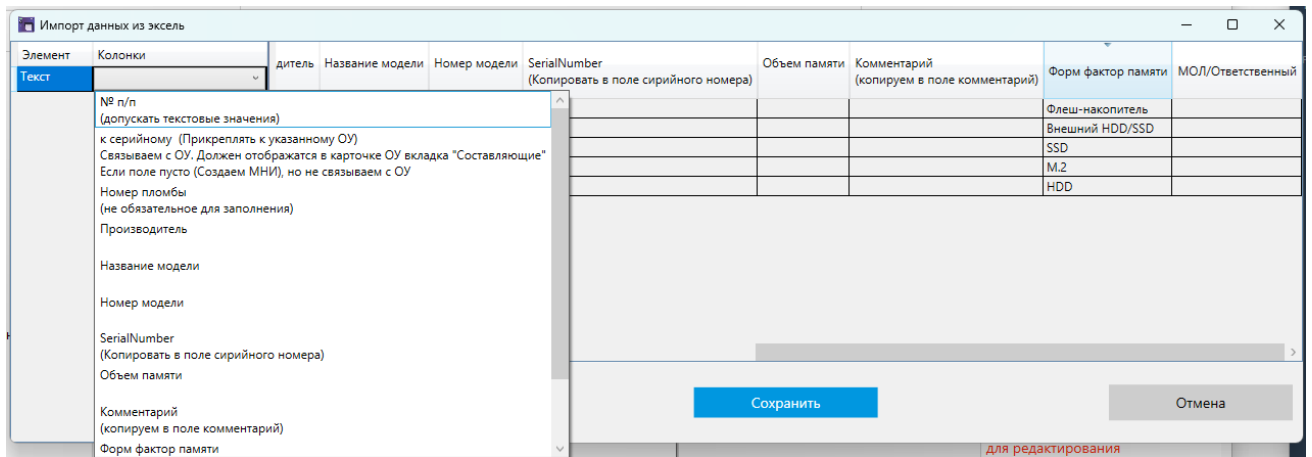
Импорт данных из эксель

| Элемент | Колонки |
|---|---|
| Текст | |

№ п/п
(допускать текстовые значения)

к серийному (Прикреплять к указанному ОУ)
Связываем с ОУ. Должен отображатся в карточке ОУ вкладка "Составляющие"
Если поле пусто (Создаем МНИ), но не связываем с ОУ

Номер пломбы
(не обязательное для заполнения)

Производитель

Название модели

Номер модели

SerialNumber
(Копировать в поле сирийного номера)

Объем памяти

Комментарий
(копируем в поле комментарий)

Форм фактор памяти

| дитель | Название модели | Номер модели | SerialNumber (Копировать в поле сирийного номера) | Объем памяти | Комментарий (копируем в поле комментарий) | Форм фактор памяти | МОЛ/Ответственный |
|---|---|---|---|---|---|---|---|
| | | | | | | Флеш-накопитель | |
| | | | | | | Внешний HDD/SSD | |
| | | | | | | SSD | |
| | | | | | | M.2 | |
| | | | | | | HDD | |

Сохранить

Отмена

для редактирования